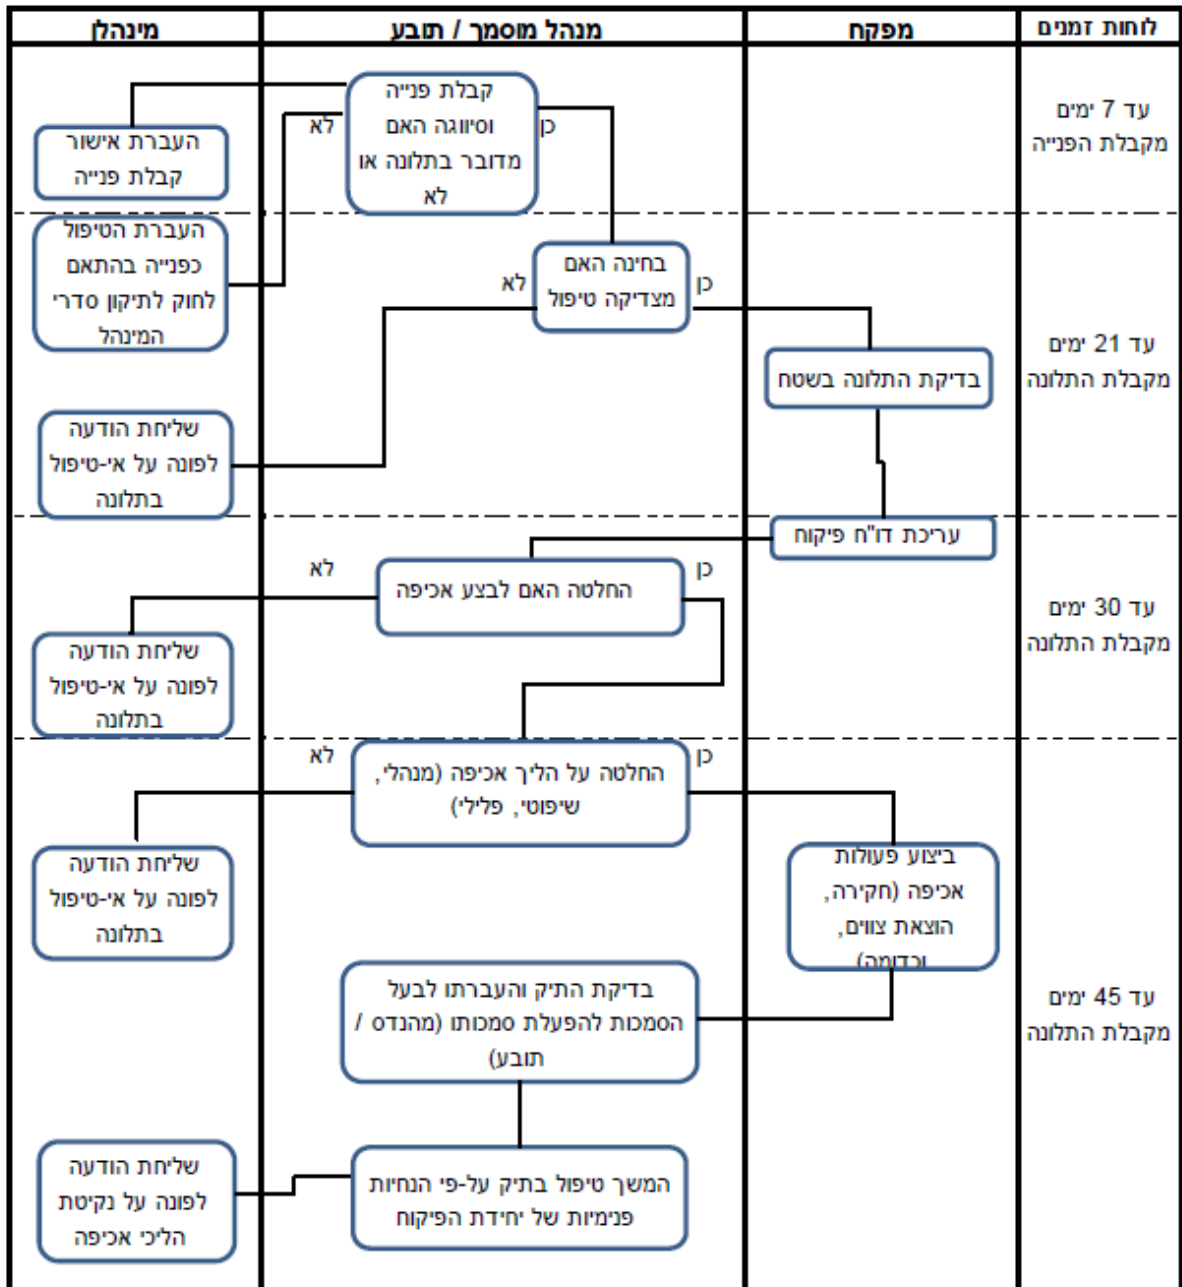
| לוחות זמנים | מפקח | מנהל מוסמך / תובע | מינהלן |
|---|---|---|---|

עד 7 ימים מקבלת הפנייה

קבלת פנייה וסיווגה האם מדובר בתלונה או לא

כן

לא

העברת אישור קבלת פנייה

העברת הטיפול כפנייה בהתאם לחוק לתיקון סדרי המינהל

עד 21 ימים מקבלת התלונה

בחינה האם מצדיקה טיפול

כן

לא

בדיקת התלונה בשטח

שליחת הודעה לפונה על אי-טיפול בתלונה

עריכת דו"ח פיקוח

עד 30 ימים מקבלת התלונה

כן

לא

החלטה האם לבצע אכיפה

שליחת הודעה לפונה על אי-טיפול בתלונה

עד 45 ימים מקבלת התלונה

כן

לא

החלטה על הליך אכיפה (מנהלי, שיפוטי, פלילי)

שליחת הודעה לפונה על אי-טיפול בתלונה

ביצוע פעולות אכיפה (חקירה, הוצאת צווים, וכדומה)

בדיקת התיק והעברתו לבעל הסמכות להפעלת סמכותו (מהנדס / תובע)

המשך טיפול בתיק על-פי הנחיות פנימיות של יחידת הפיקוח

שליחת הודעה לפונה על נקיטת הליכי אכיפה